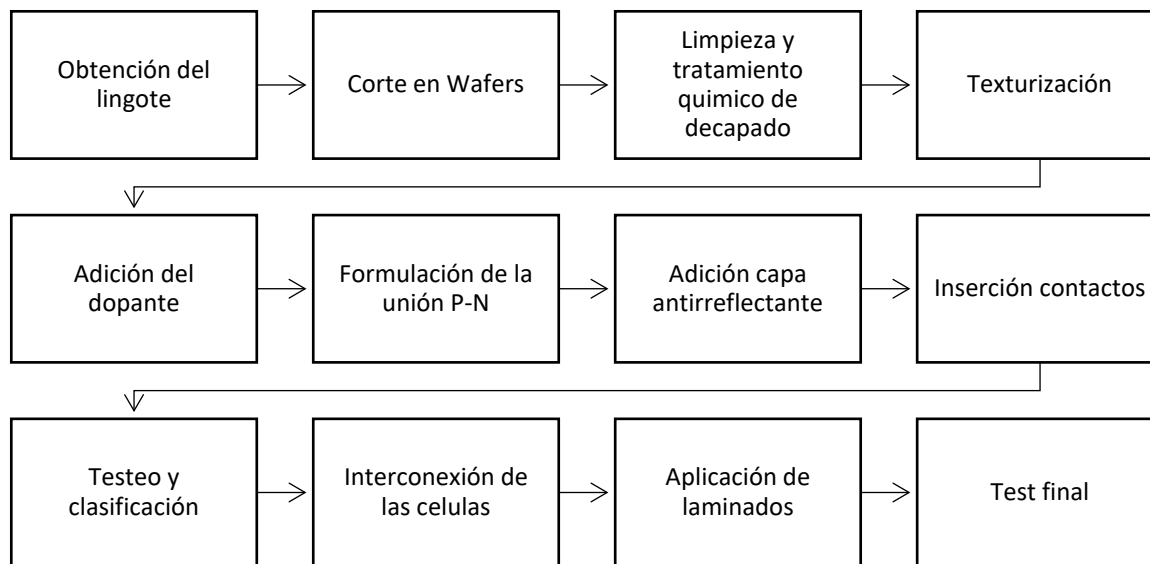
Obtención del lingote

Corte en Wafers

Limpieza y tratamiento quimico de decapado

Texturización

Adición del dopante

Formulación de la unión P-N

Adición capa antirreflectante

Inserción contactos

Testeo y clasificación

Interconexión de las celulas

Aplicación de laminados

Test final